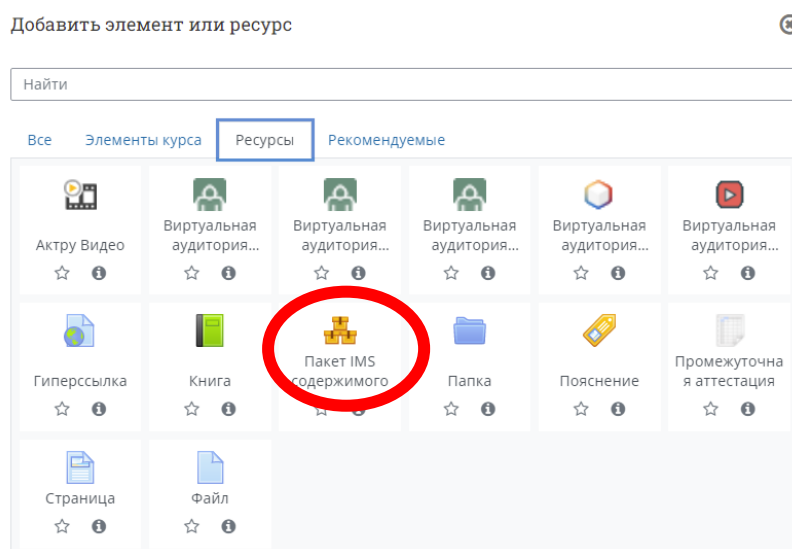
Добавить элемент или ресурс

Найти

Все Элементы курса Ресурсы Рекомендуемые

Актру Видео

Виртуальная аудитория...

Виртуальная аудитория...

Виртуальная аудитория...

Виртуальная аудитория...

Виртуальная аудитория...

Гиперссылка

Книга

Пакет IMS содержимого

Папка

Пояснение

Промежуточная аттестация

Страница

Файл